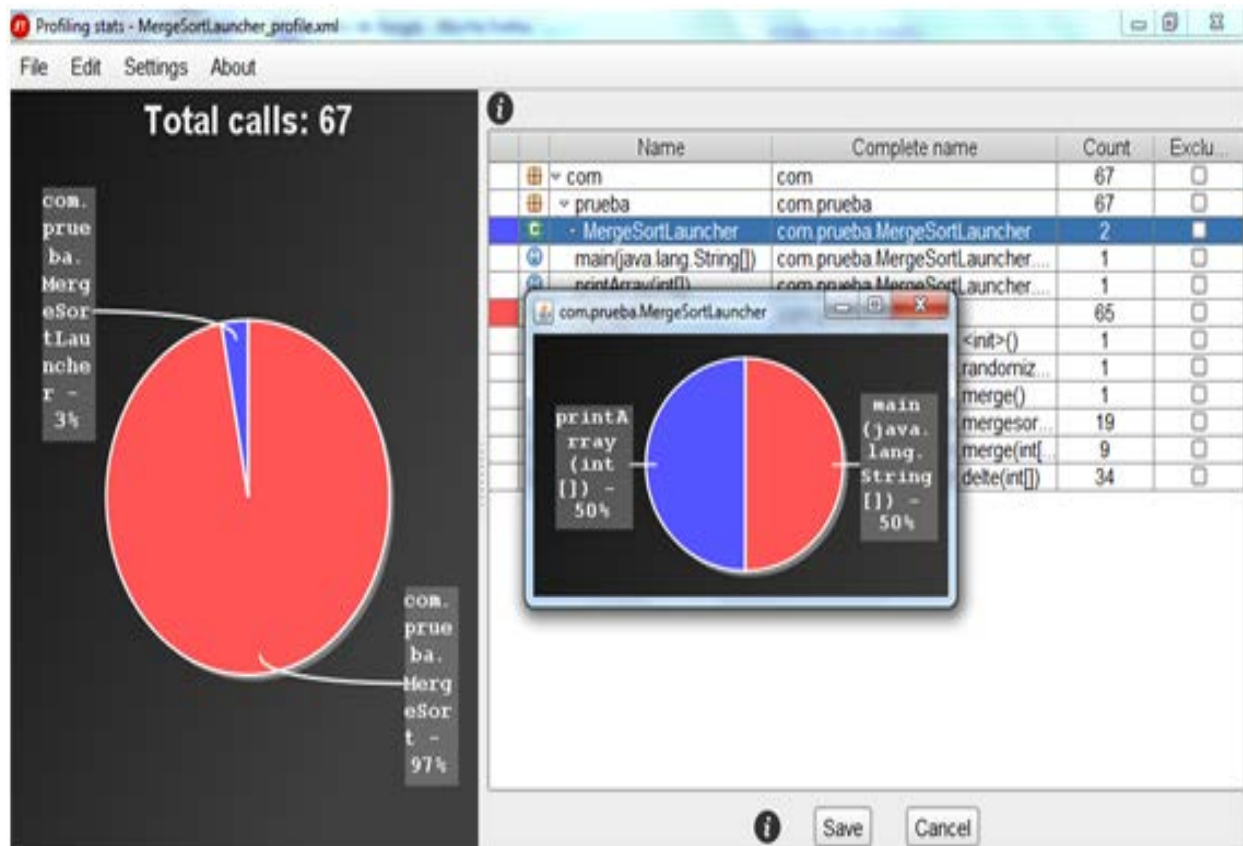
Profiling stats - MergeSortLauncher_profile.xml

File Edit Settings About

Total calls: 67

com.prueba.MergeSortLauncher - 3%

com.prueba.MergeSort - 97%

| Name | Complete name | Count | Exclu... |
|---|---|---|---|
| com | com | 67 | ☐ |
| prueba | com.prueba | 67 | ☐ |
| MergeSortLauncher | com.prueba.MergeSortLauncher | 2 | ☐ |
| main(java.lang.String[]) | com.prueba.MergeSortLauncher.... | 1 | ☐ |
| printArray(int[]) | com.prueba.MergeSortLauncher.... | 1 | ☐ |
| | | 65 | ☐ |
| | <init>() | 1 | ☐ |
| | randomiz... | 1 | ☐ |
| | merge() | 1 | ☐ |
| | mergesor... | 19 | ☐ |
| | merge(int[... | 9 | ☐ |
| | delte(int[]) | 34 | ☐ |

com.prueba.MergeSortLauncher

printArray(int[]) - 50%

main(java.lang.String[]) - 50%

Save Cancel